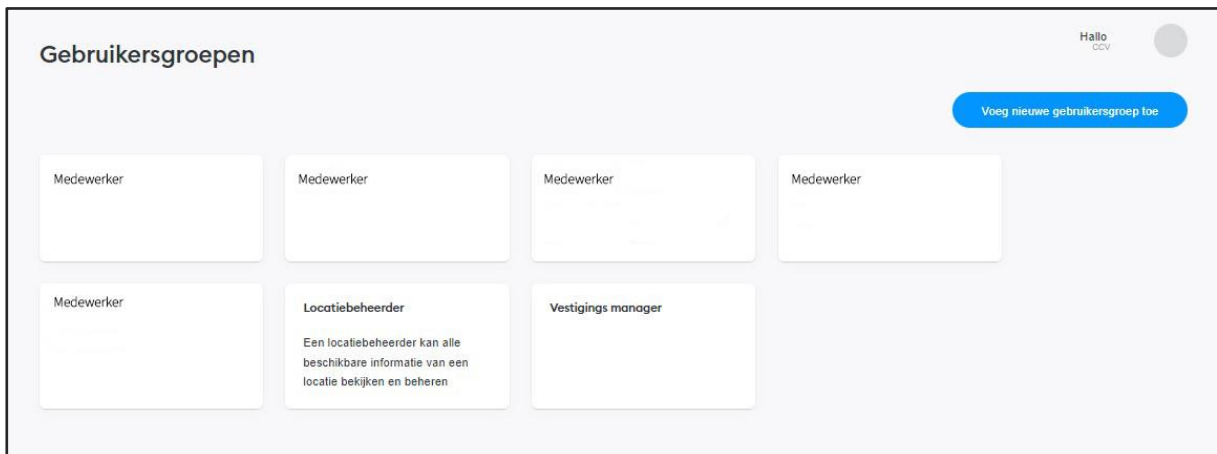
Gebruikersgroepen

Hallo
CCV

Voeg nieuwe gebruikersgroep toe

Medewerker

Medewerker

Medewerker

Medewerker

Medewerker

Locatiebeheerder

Een locatiebeheerder kan alle beschikbare informatie van een locatie bekijken en beheren

Vestigings manager